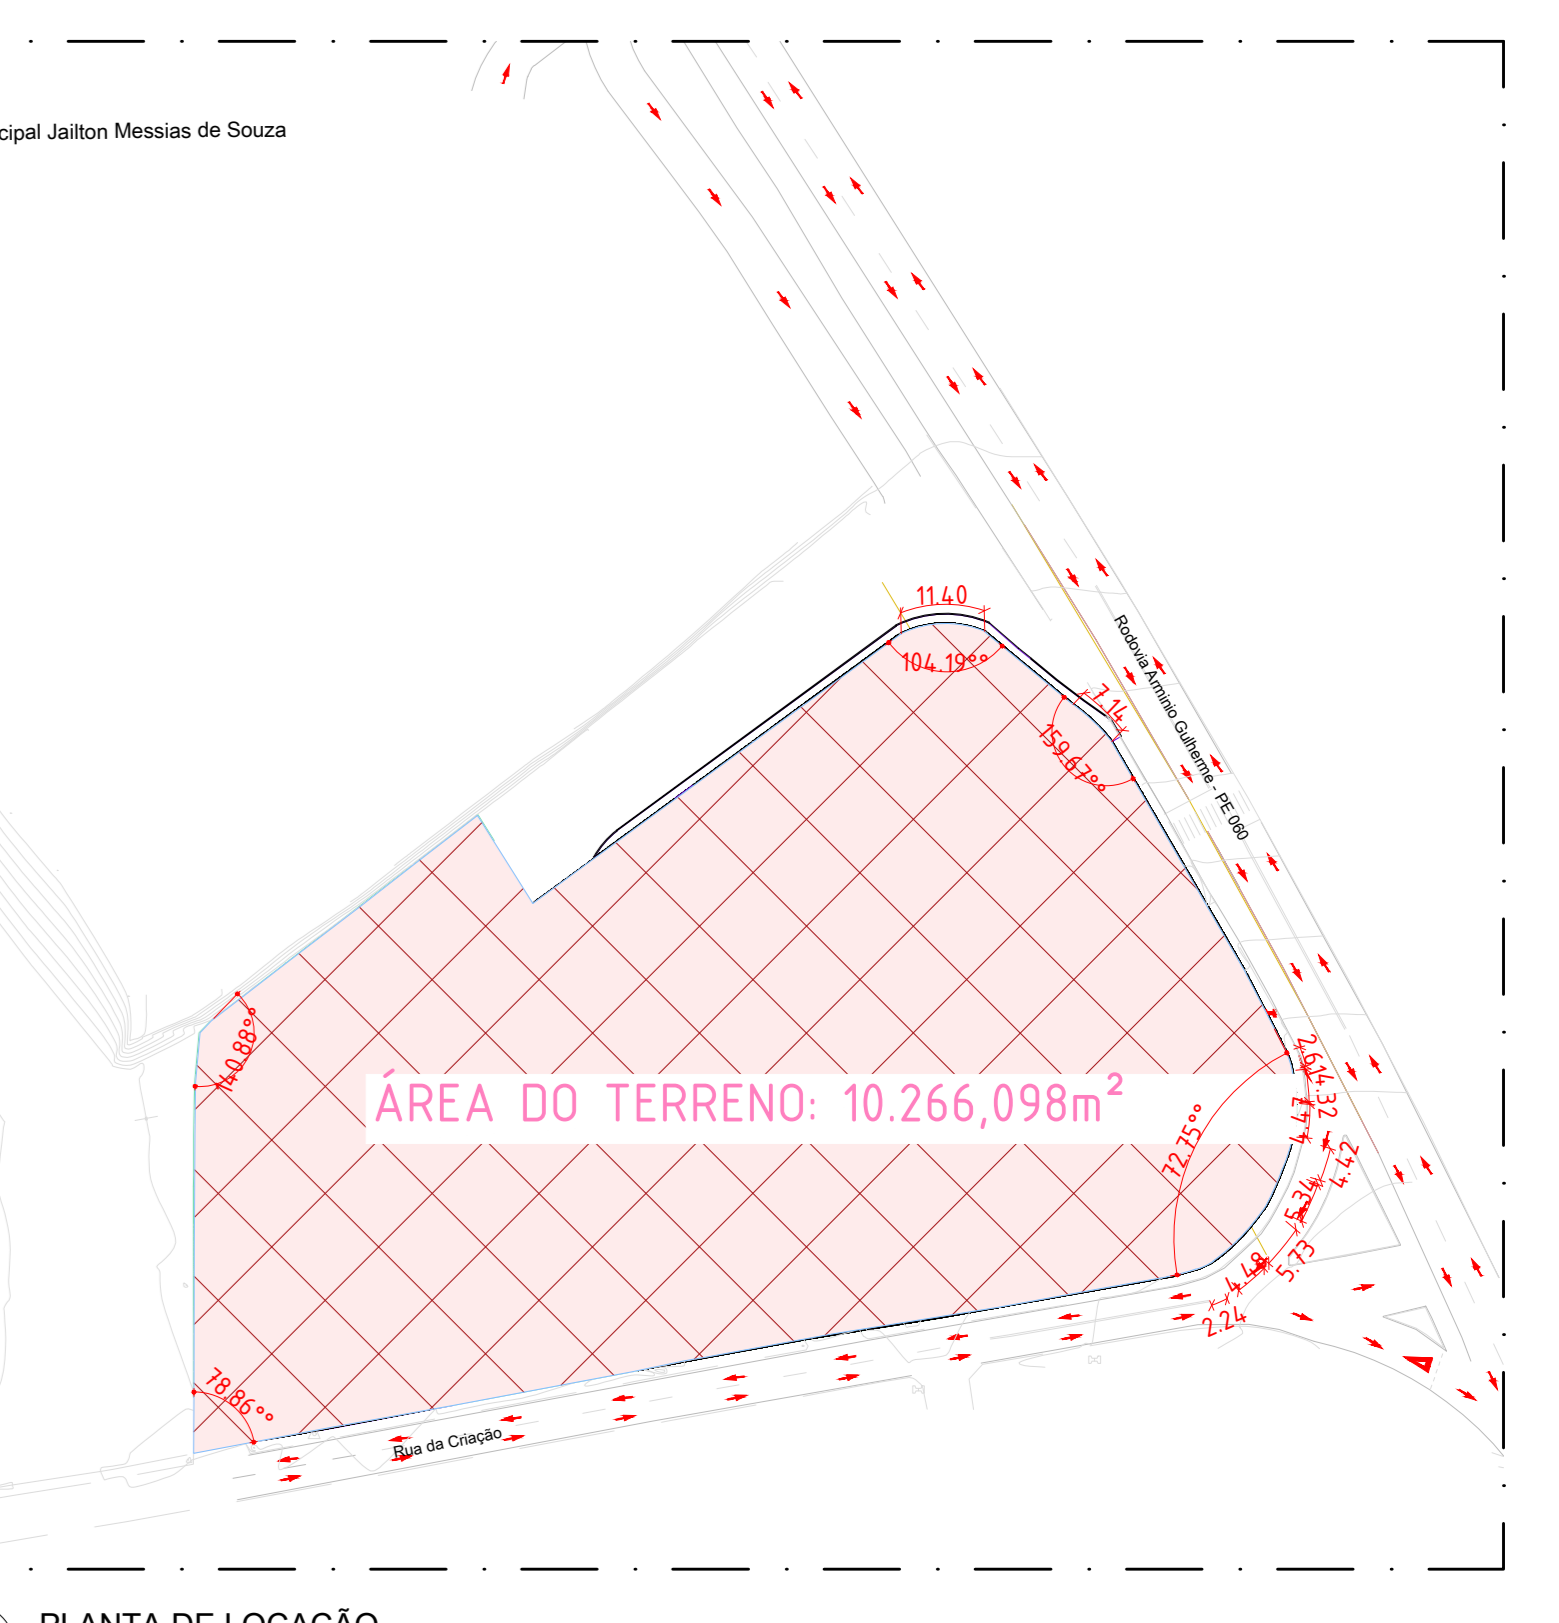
cipal Jailton Messias de Souza

11.40

104.19°°

7.14

159.67°°

Rodovia Arminio Gulherme - PE 060

140.88°°

ÁREA DO TERRENO: 10.266,098m$^2$

2.61

4.32

4.47

72.75°°

4.42

5.34

5.73

4.48

2.24

78.86°°

Rua da Criação

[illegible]PLANTA DE LOCAÇÃO